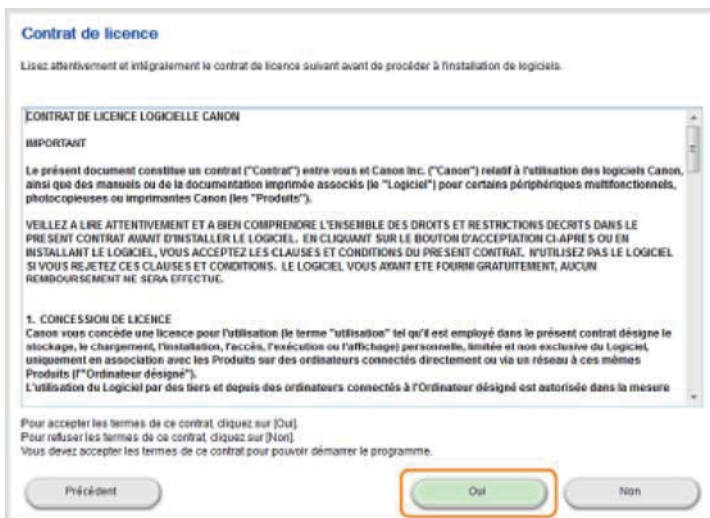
Contrat de licence

Lisez attentivement et intégralement le contrat de licence suivant avant de procéder à l'installation de logiciels.

CONTRAT DE LICENCE LOGICIELLE CANON

IMPORTANT

Le présent document constitue un contrat ("Contrat") entre vous et Canon Inc. ("Canon") relatif à l'utilisation des logiciels Canon, ainsi que des manuels ou de la documentation imprimée associés (le "Logiciel") pour certains périphériques multifonctionnels, photocopieuses ou imprimantes Canon (les "Produits").

VEILLEZ A LIRE ATTENTIVEMENT ET A BIEN COMPRENDRE L'ENSEMBLE DES DROITS ET RESTRICTIONS DECRITS DANS LE PRESENT CONTRAT AVANT D'INSTALLER LE LOGICIEL. EN CLIQUANT SUR LE BOUTON D'ACCEPTATION CI-APRES OU EN INSTALLANT LE LOGICIEL, VOUS ACCEPTEZ LES CLAUSES ET CONDITIONS DU PRESENT CONTRAT. N'UTILISEZ PAS LE LOGICIEL SI VOUS REJETEZ CES CLAUSES ET CONDITIONS. LE LOGICIEL VOUS AYANT ETE FOURNI GRATUITEMENT, AUCUN REMBOURSEMENT NE SERA EFFECTUE.

1. CONCESSION DE LICENCE
Canon vous concède une licence pour l'utilisation (le terme "utilisation" tel qu'il est employé dans le présent contrat désigne le stockage, le chargement, l'installation, l'accès, l'exécution ou l'affichage) personnelle, limitée et non exclusive du Logiciel, uniquement en association avec les Produits sur des ordinateurs connectés directement ou via un réseau à ces mêmes Produits (l'"Ordinateur désigné").
L'utilisation du Logiciel par des tiers et depuis des ordinateurs connectés à l'Ordinateur désigné est autorisée dans la mesure

Pour accepter les termes de ce contrat, cliquez sur [Oui].
Pour refuser les termes de ce contrat, cliquez sur [Non].
Vous devez accepter les termes de ce contrat pour pouvoir démarrer le programme.

Précédent

Oui

Non